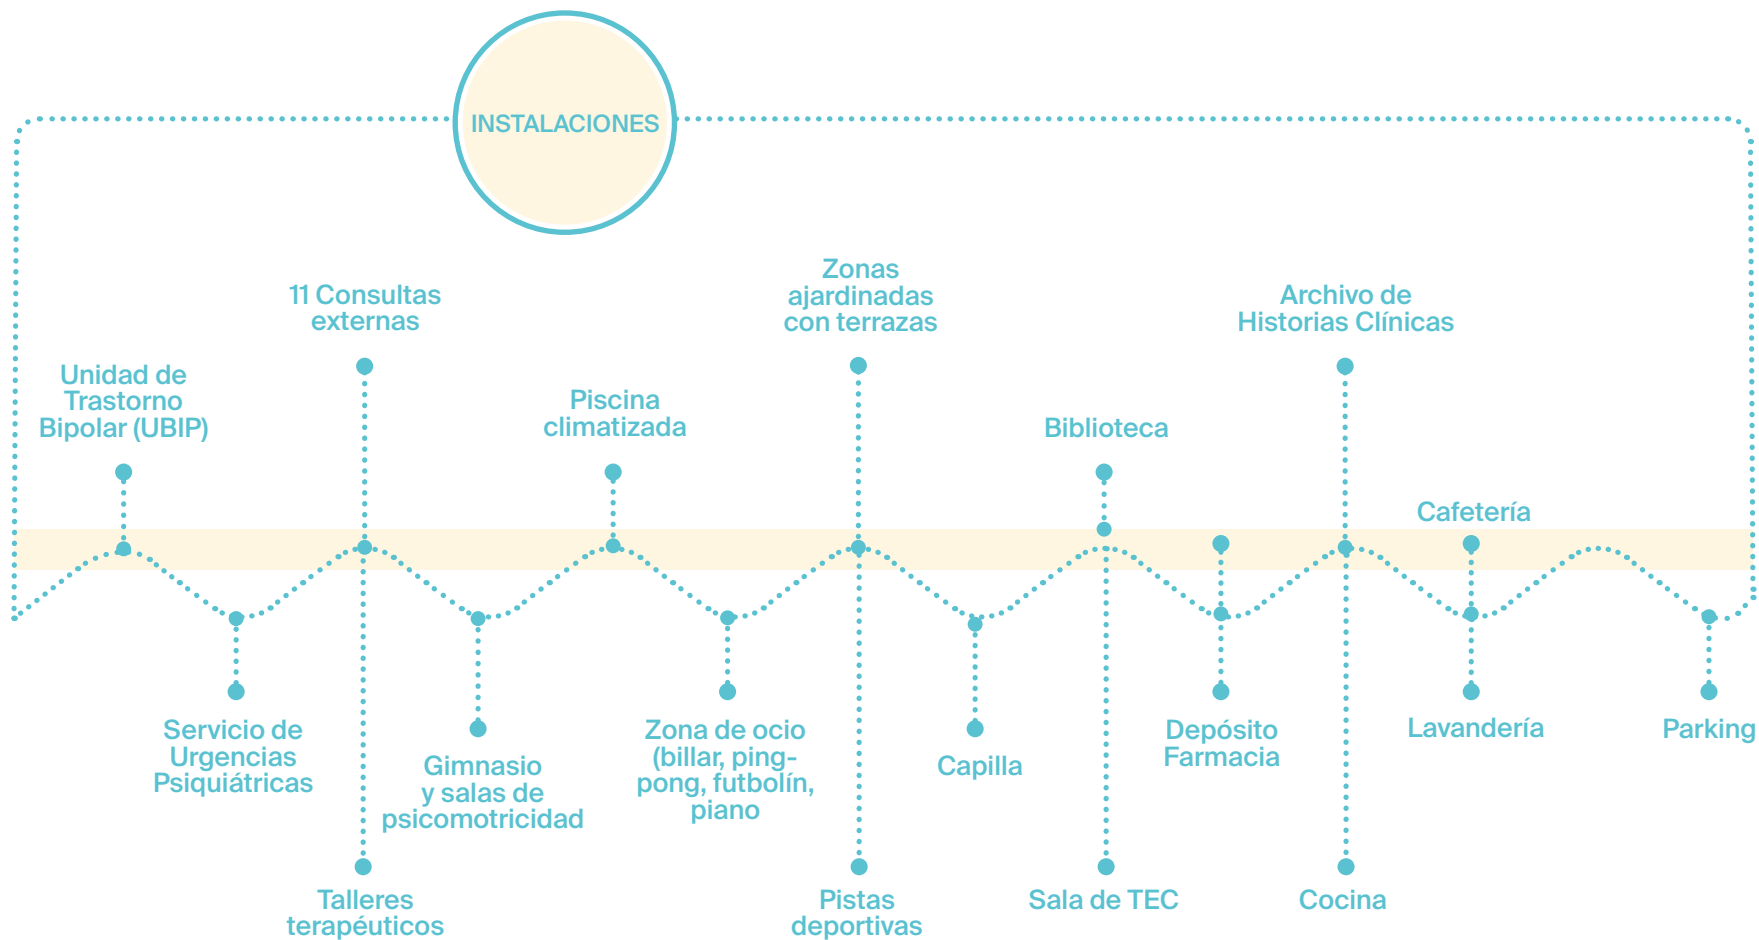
INSTALACIONES

11 Consultas externas

Zonas ajardinadas con terrazas

Archivo de Historias Clínicas

Unidad de Trastorno Bipolar (UBIP)

Piscina climatizada

Biblioteca

Cafetería

Servicio de Urgencias Psiquiátricas

Gimnasio y salas de psicomotricidad

Zona de ocio (billar, ping-pong, futbolín, piano)

Capilla

Depósito Farmacia

Lavandería

Parking

Talleres terapéuticos

Pistas deportivas

Sala de TEC

Cocina